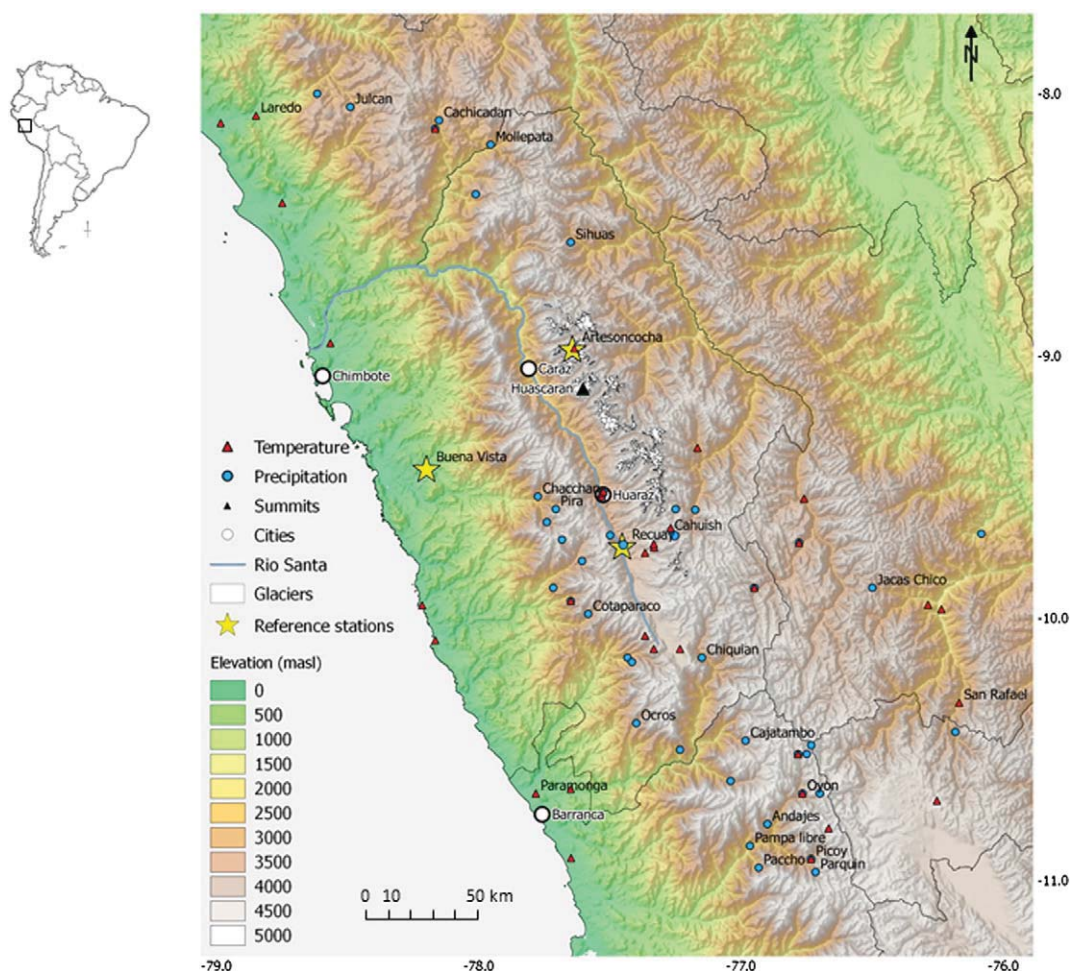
N

-8.0

-9.0

-10.0

-11.0

Laredo
Julcan
Cachicadan
Mollepata
Sihuas
Artesoncocha
Caraz
Huascaran
Chimbote
Buena Vista
Chacchan
Pira
Huaraz
Cahuish
Recuay
Jacas Chico
Cotaparaco
Chiquian
San Rafael
Ocros
Cajatambo
Oyon
Paramonga
Barranca
Andajes
Pampa libre
Picoy
Paccho
Parquin

Temperature
Precipitation
Summits
Cities
Rio Santa
Glaciers
Reference stations

Elevation (masl)
0
500
1000
1500
2000
2500
3000
3500
4000
4500
5000

0 10 50 km

-79.0
-78.0
-77.0
-76.0